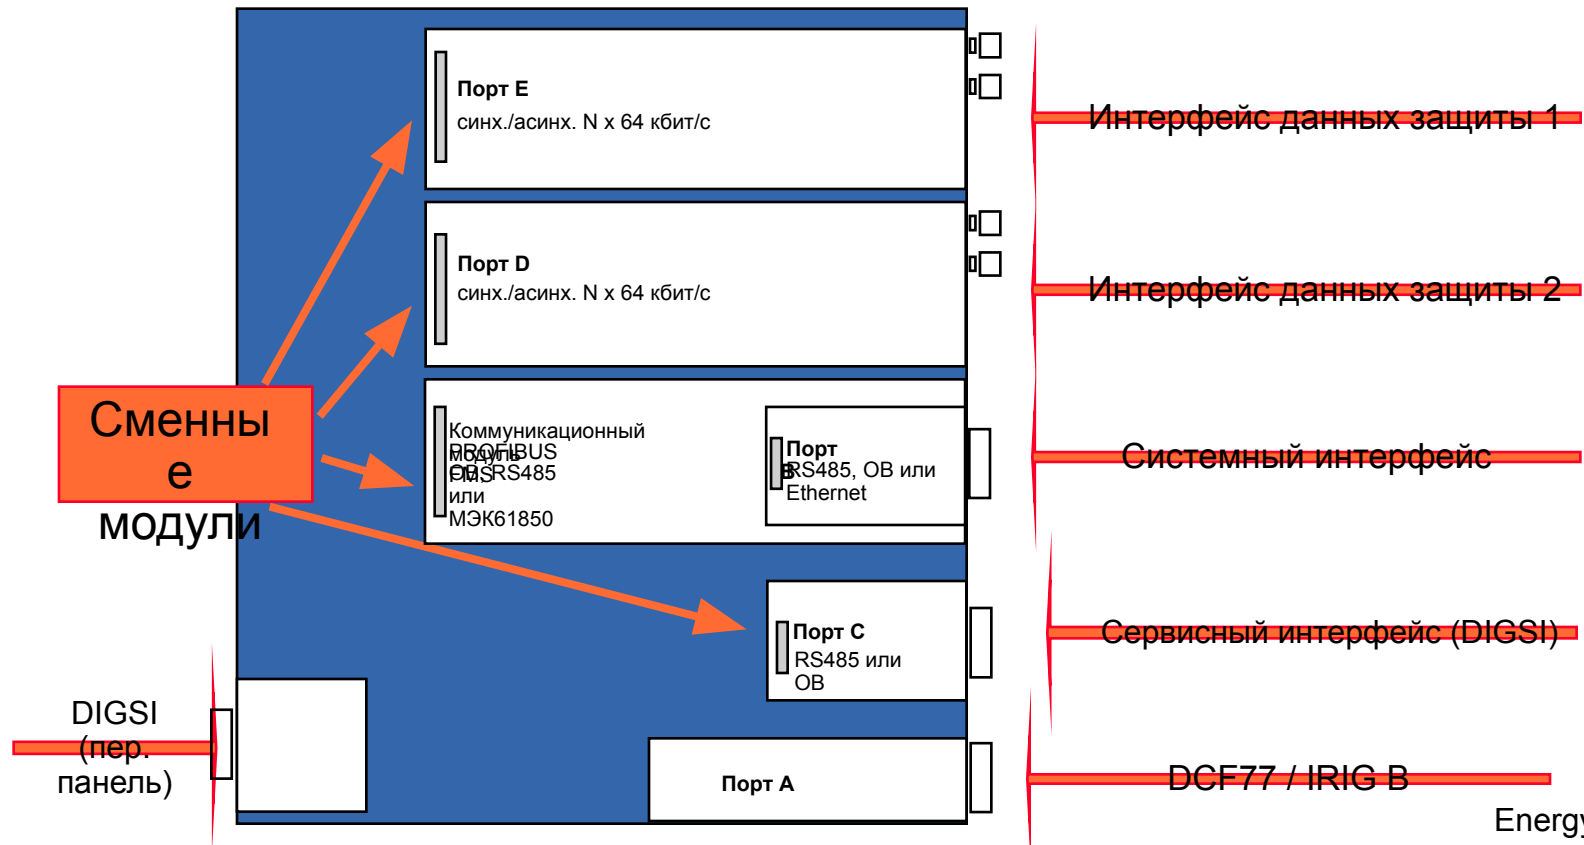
Порт E
синх./асинх. N x 64 кбит/с

Интерфейс данных защиты 1

Порт D
синх./асинх. N x 64 кбит/с

Интерфейс данных защиты 2

Сменные модули

Коммуникационный модуль
PROFIBUS FMS
OB RS485
или
МЭК61850

Порт B
RS485, OB или Ethernet

Системный интерфейс

Порт C
RS485 или OB

Сервисный интерфейс (DIGSI)

DIGSI
(пер. панель)

Порт A

DCF77 / IRIG B

Energy